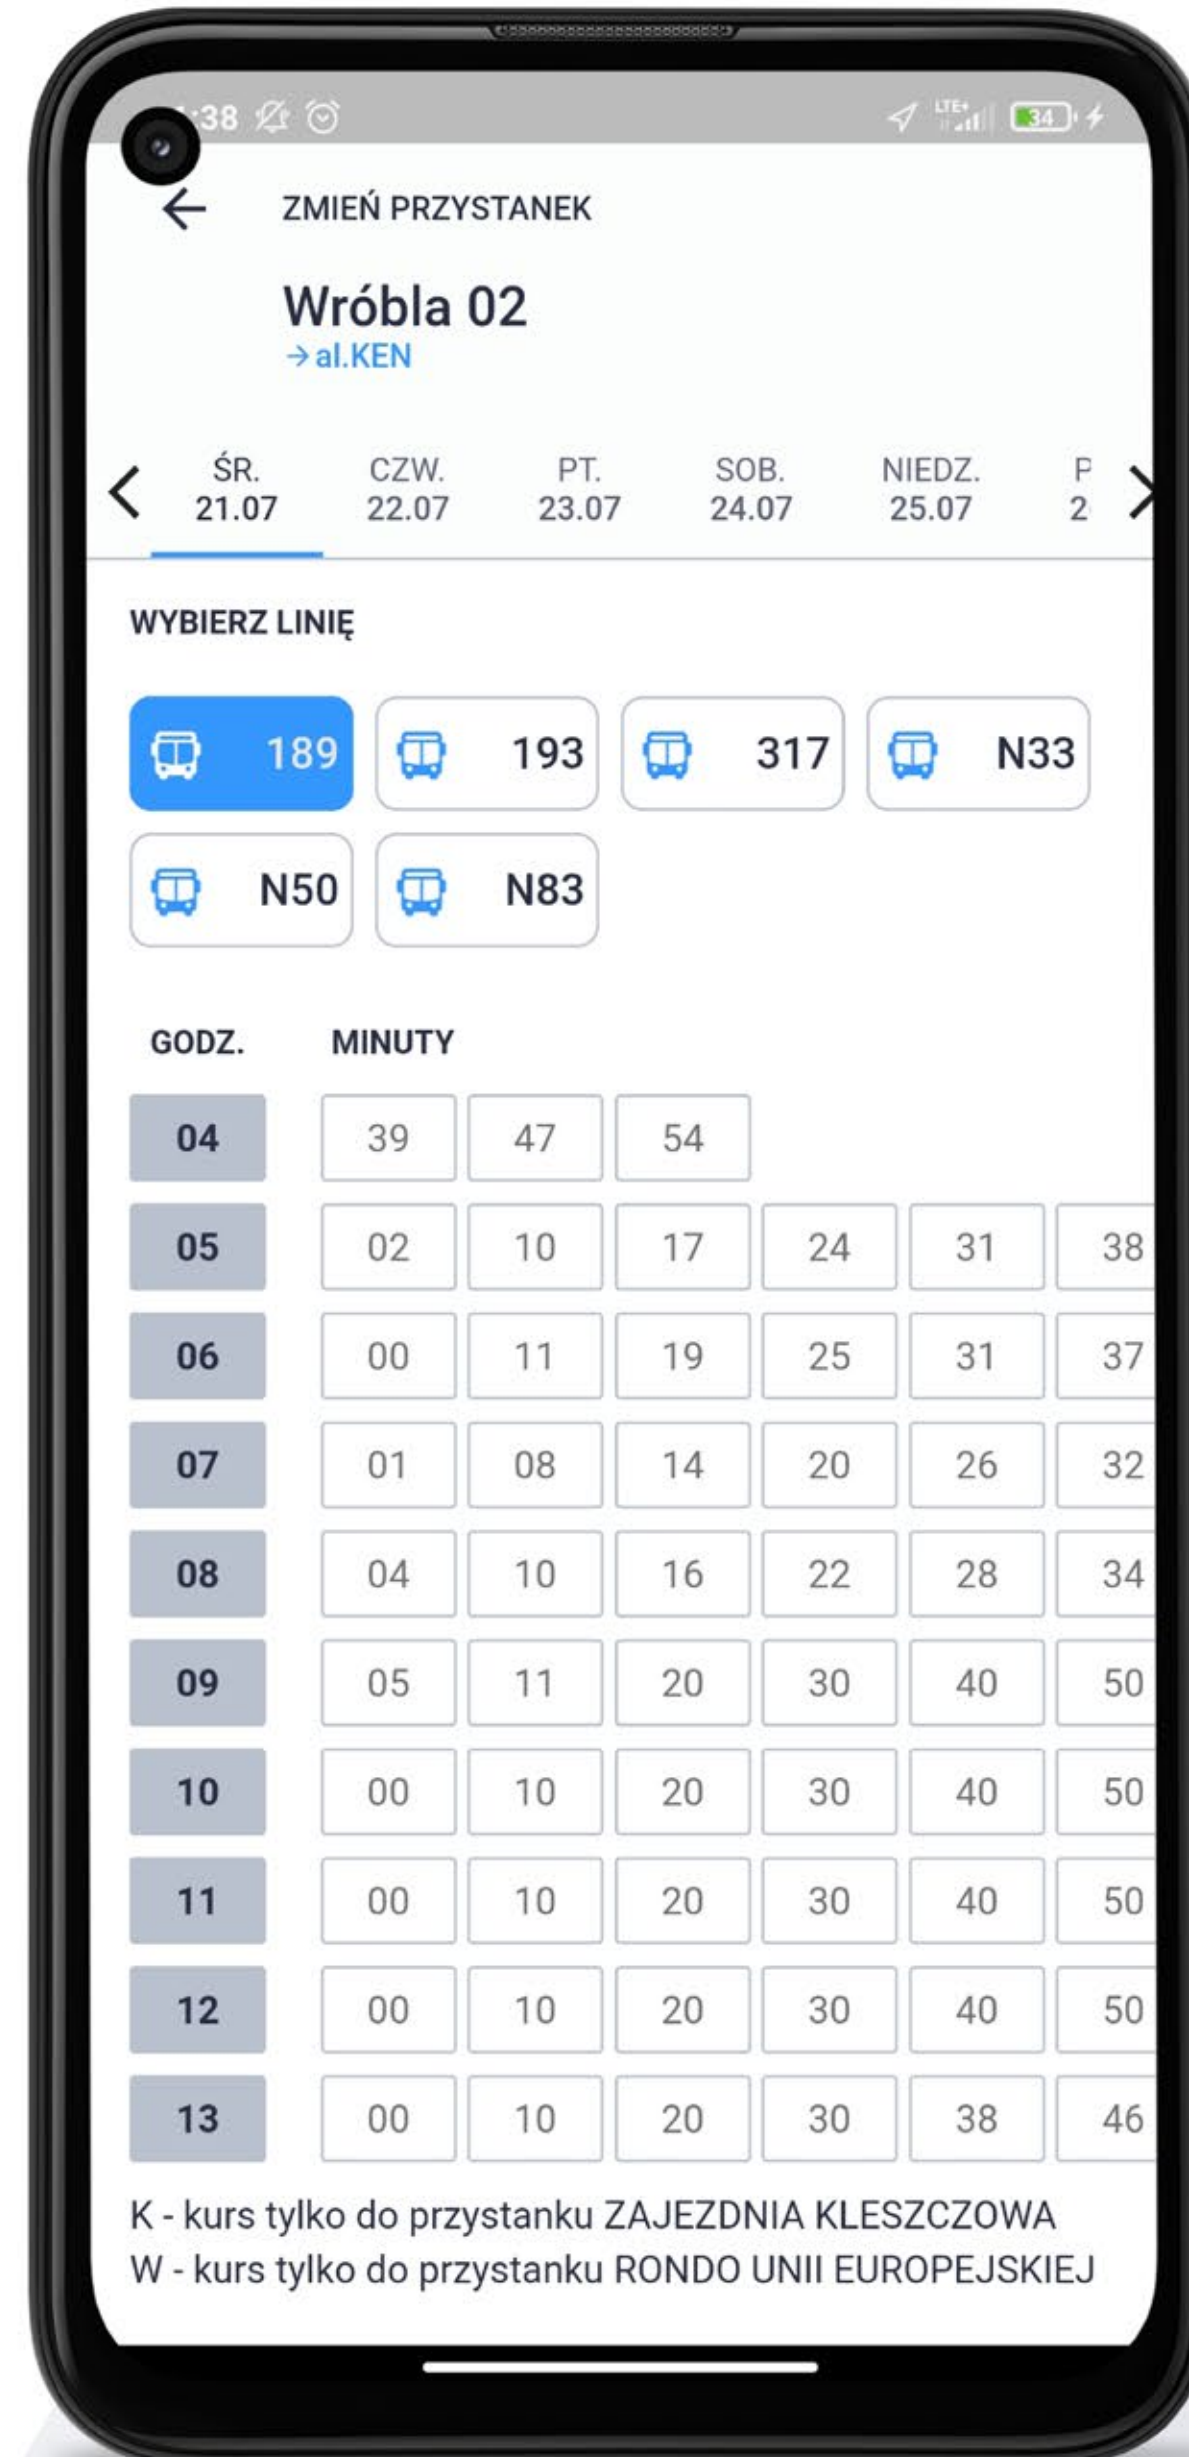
:38

LTE+ 34

ZMIEŃ PRZYSTANEK

Wróbla 02
→ al.KEN

ŚR. 21.07 CZW. 22.07 PT. 23.07 SOB. 24.07 NIEDZ. 25.07 P 2

WYBIERZ LINIĘ

189 193 317 N33
N50 N83

| GODZ. | MINUTY | | | | | |
|---|---|---|---|---|---|---|
| 04 | 39 | 47 | 54 | | | |
| 05 | 02 | 10 | 17 | 24 | 31 | 38 |
| 06 | 00 | 11 | 19 | 25 | 31 | 37 |
| 07 | 01 | 08 | 14 | 20 | 26 | 32 |
| 08 | 04 | 10 | 16 | 22 | 28 | 34 |
| 09 | 05 | 11 | 20 | 30 | 40 | 50 |
| 10 | 00 | 10 | 20 | 30 | 40 | 50 |
| 11 | 00 | 10 | 20 | 30 | 40 | 50 |
| 12 | 00 | 10 | 20 | 30 | 40 | 50 |
| 13 | 00 | 10 | 20 | 30 | 38 | 46 |

K - kurs tylko do przystanku ZAJEZDNIA KLESZCZOWA
W - kurs tylko do przystanku RONDO UNII EUROPEJSKIEJ